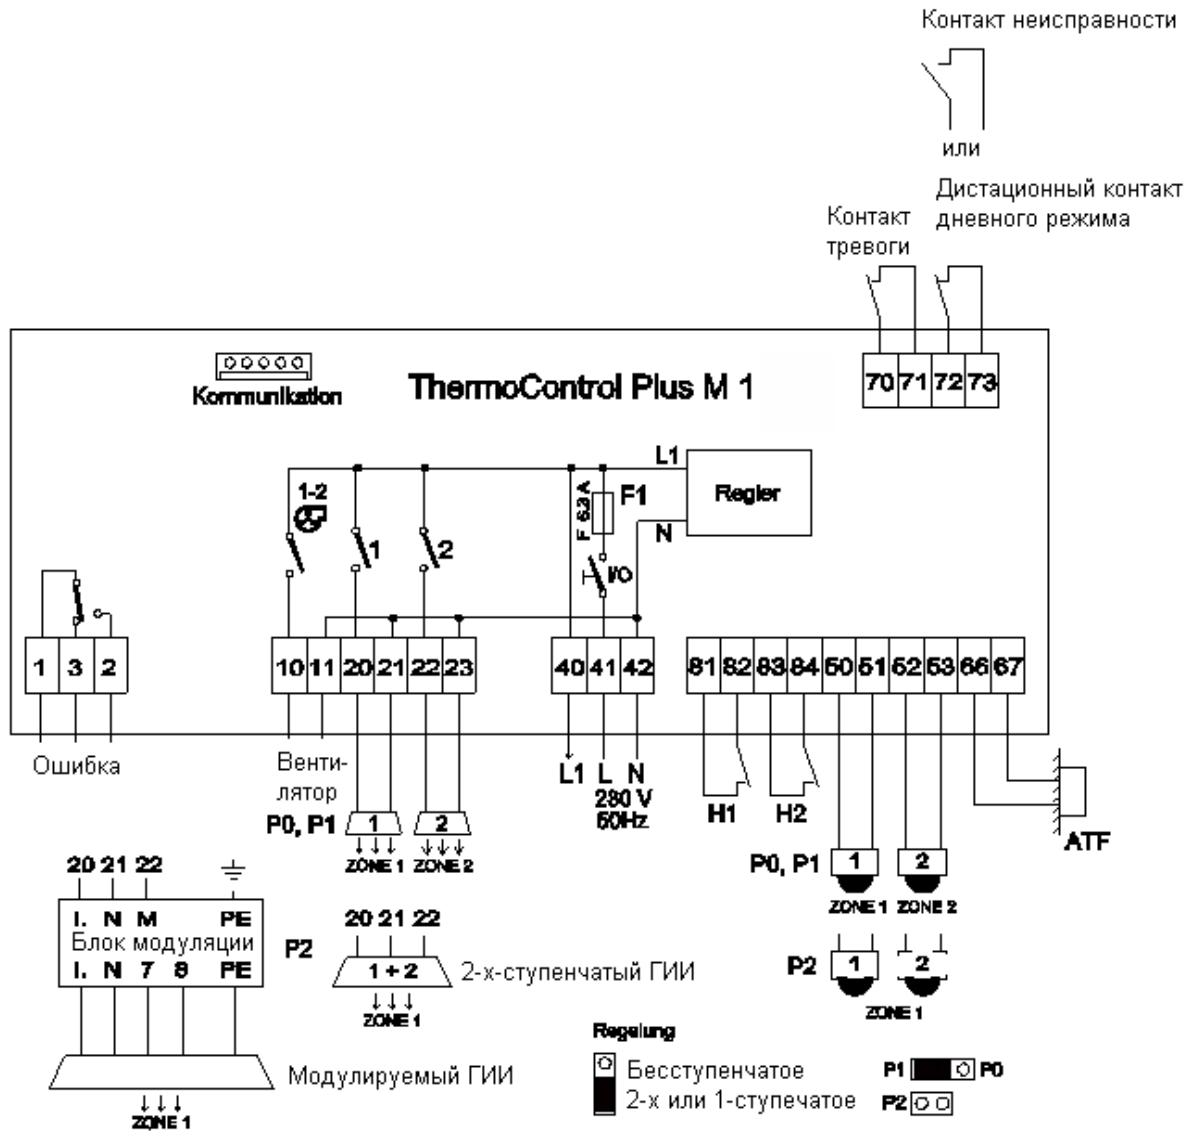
Контакт неисправности

или

Дистационный контакт дневного режима

Контакт тревоги

70 71 72 73

Kommunikation

ThermoControl Plus M 1

L1

Regler

F1

F 6,3 A

N

1-2

1

2

I/O

1 3 2

10 11 20 21 22 23

40 41 42

81 82 83 84 50 51 52 53 66 67

Ошибка

Вентилятор

P0, P1

1

2

ZONE 1 ZONE 2

L1 L N
230 V
50Hz

H1 H2

ATF

P0, P1

1 2

ZONE 1 ZONE 2

20 21 22

I. N M PE
Блок модуляции
I. N 7 8 PE

P2

20 21 22

1 + 2

2-х-ступенчатый ГИИ

ZONE 1

P2

1 2

ZONE 1

Regelung

Бесступенчатое

2-х или 1-ступечатое

P1 P0

P2

Модулируемый ГИИ

ZONE 1